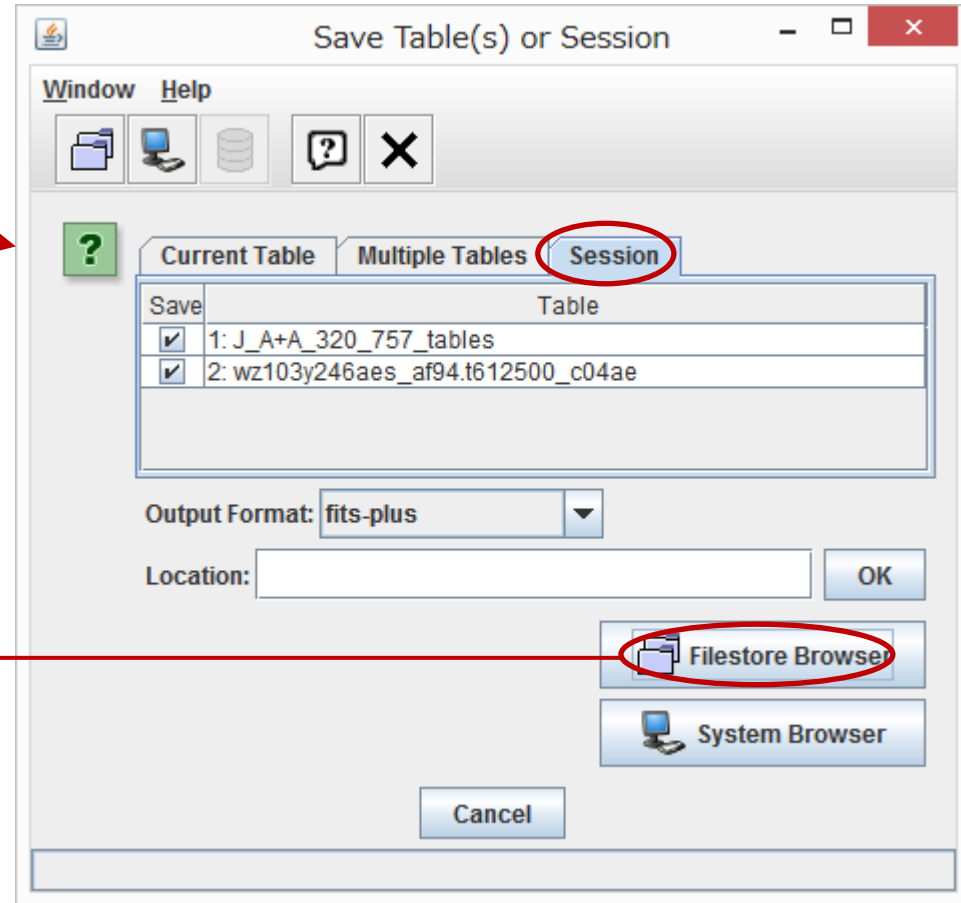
Save Table(s) or Session

Window Help

?

Current Table Multiple Tables Session

| Save | Table |
|---|---|
| ✔ | 1: J_A+A_320_757_tables |
| ✔ | 2: wz103y246aes_af94.t612500_c04ae |

Output Format: fits-plus

Location:

OK

Filestore Browser

System Browser

Cancel